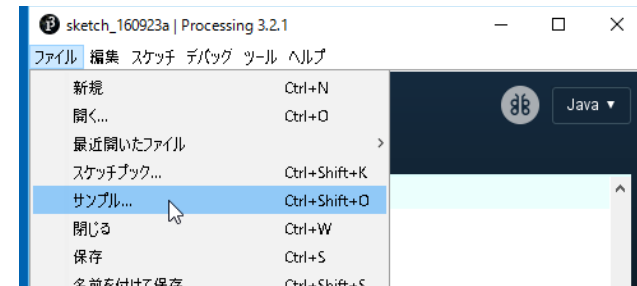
sketch_160923a | Processing 3.2.1

ファイル 編集 スケッチ デバッグ ツール ヘルプ

新規 Ctrl+N
開く... Ctrl+O
最近開いたファイル
スケッチブック... Ctrl+Shift+K
サンプル... Ctrl+Shift+O
閉じる Ctrl+W
保存 Ctrl+S
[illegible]

Java ▾